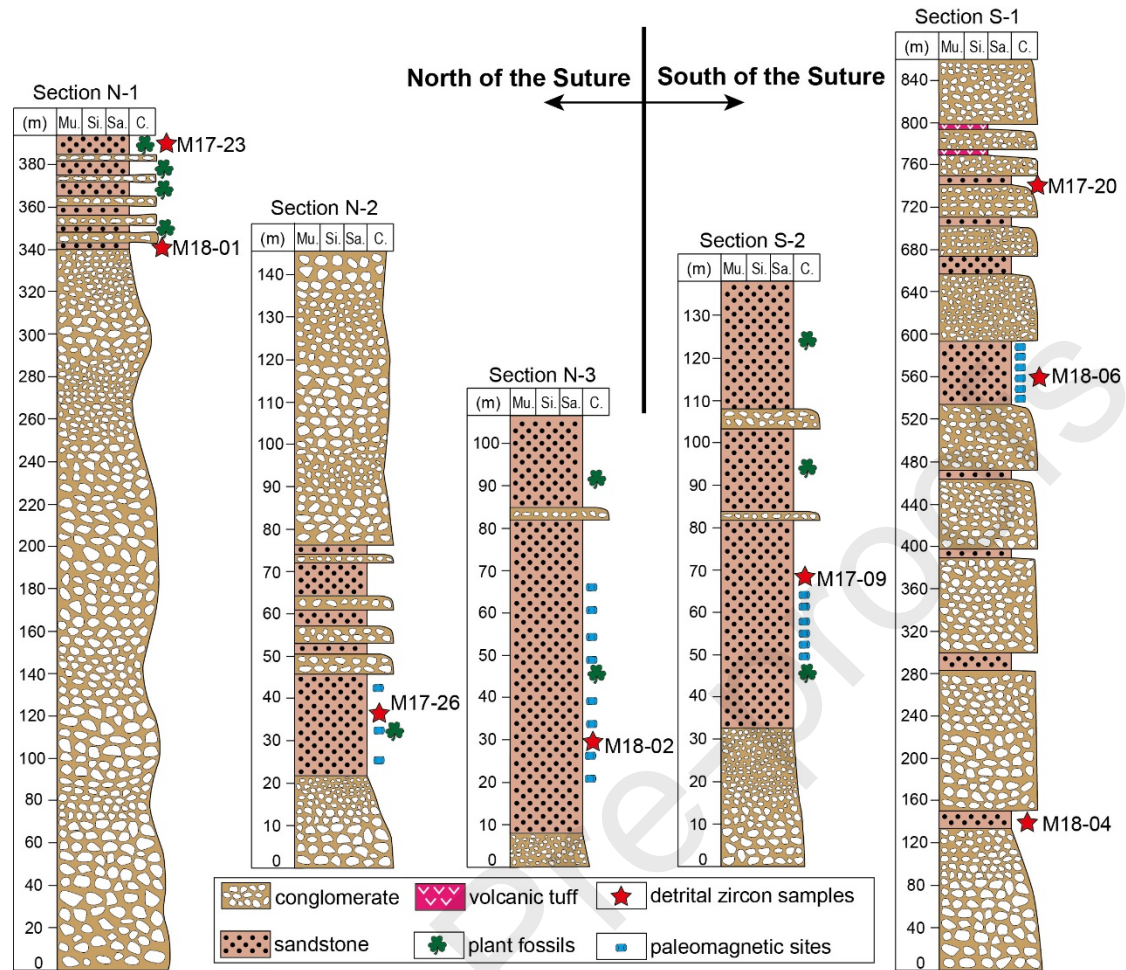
North of the Suture

South of the Suture

Section N-1

| (m) | Mu. | Si. | Sa. | C. |
|---|---|---|---|---|

M17-23
380
360
M18-01
340
320
300
280
260
240
220
200
180
160
140
120
100
80
60
40
20
0

Section N-2

| (m) | Mu. | Si. | Sa. | C. |
|---|---|---|---|---|

140
130
120
110
100
90
80
70
60
50
40
M17-26
30
20
10
0

Section N-3

| (m) | Mu. | Si. | Sa. | C. |
|---|---|---|---|---|

100
90
80
70
60
50
40
30
M18-02
20
10
0

Section S-2

| (m) | Mu. | Si. | Sa. | C. |
|---|---|---|---|---|

130
120
110
100
90
80
70
M17-09
60
50
40
30
20
10
0

Section S-1

| (m) | Mu. | Si. | Sa. | C. |
|---|---|---|---|---|

840
800
760
M17-20
720
680
640
600
560
M18-06
520
480
440
400
360
320
280
240
200
160
M18-04
120
80
40
0

conglomerate
volcanic tuff
detrital zircon samples
sandstone
plant fossils
paleomagnetic sites